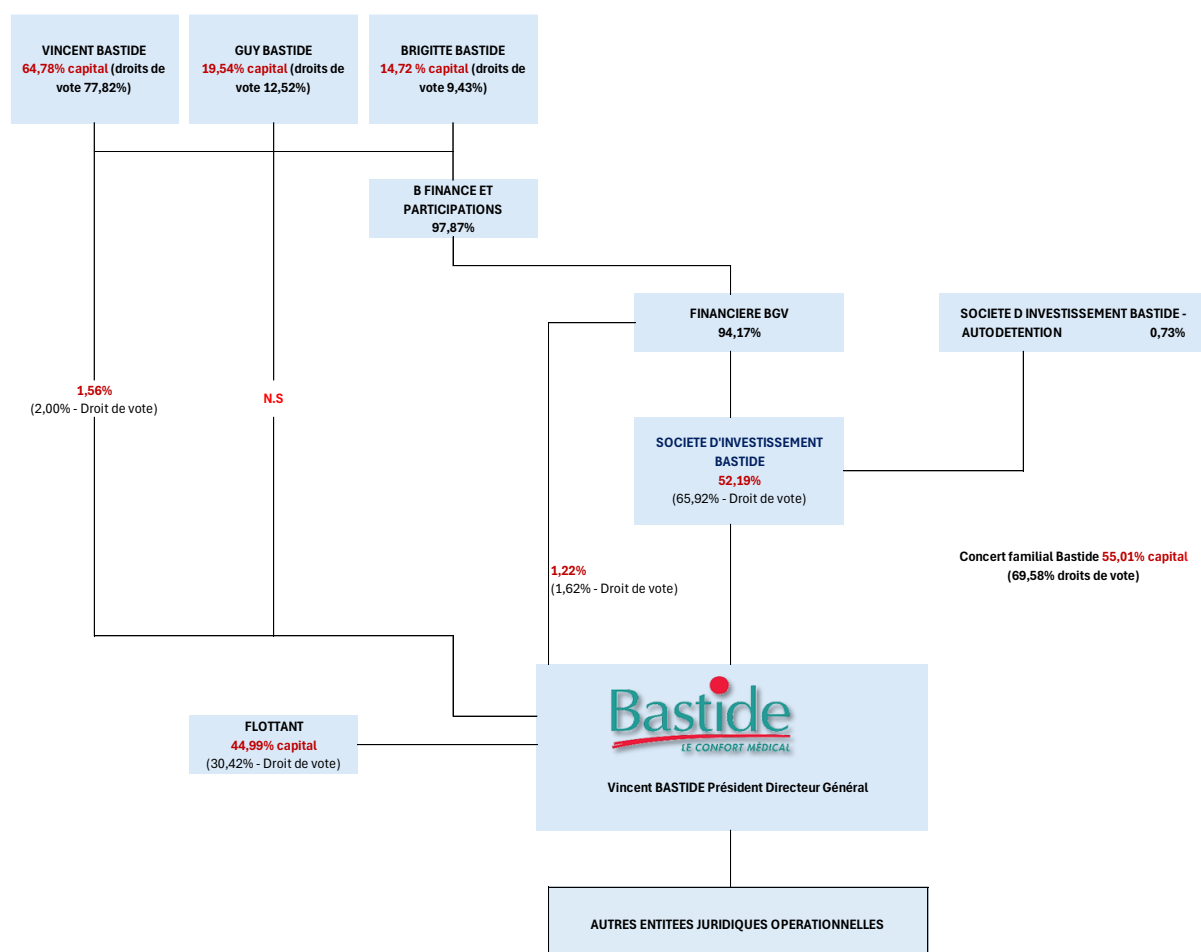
VINCENT BASTIDE
64,78% capital (droits de vote 77,82%)

GUY BASTIDE
19,54% capital (droits de vote 12,52%)

BRIGITTE BASTIDE
14,72 % capital (droits de vote 9,43%)

B FINANCE ET PARTICIPATIONS
97,87%

FINANCIERE BGV
94,17%

SOCIETE D INVESTISSEMENT BASTIDE - AUTODETENTION 0,73%

1,56%
(2,00% - Droit de vote)

N.S

SOCIETE D'INVESTISSEMENT BASTIDE
52,19%
(65,92% - Droit de vote)

Concert familial Bastide 55,01% capital
(69,58% droits de vote)

1,22%
(1,62% - Droit de vote)

FLOTTANT
44,99% capital
(30,42% - Droit de vote)

Bastide
LE CONFORT MÉDICAL

Vincent BASTIDE Président Directeur Général

AUTRES ENTITEES JURIDIQUES OPERATIONNELLES